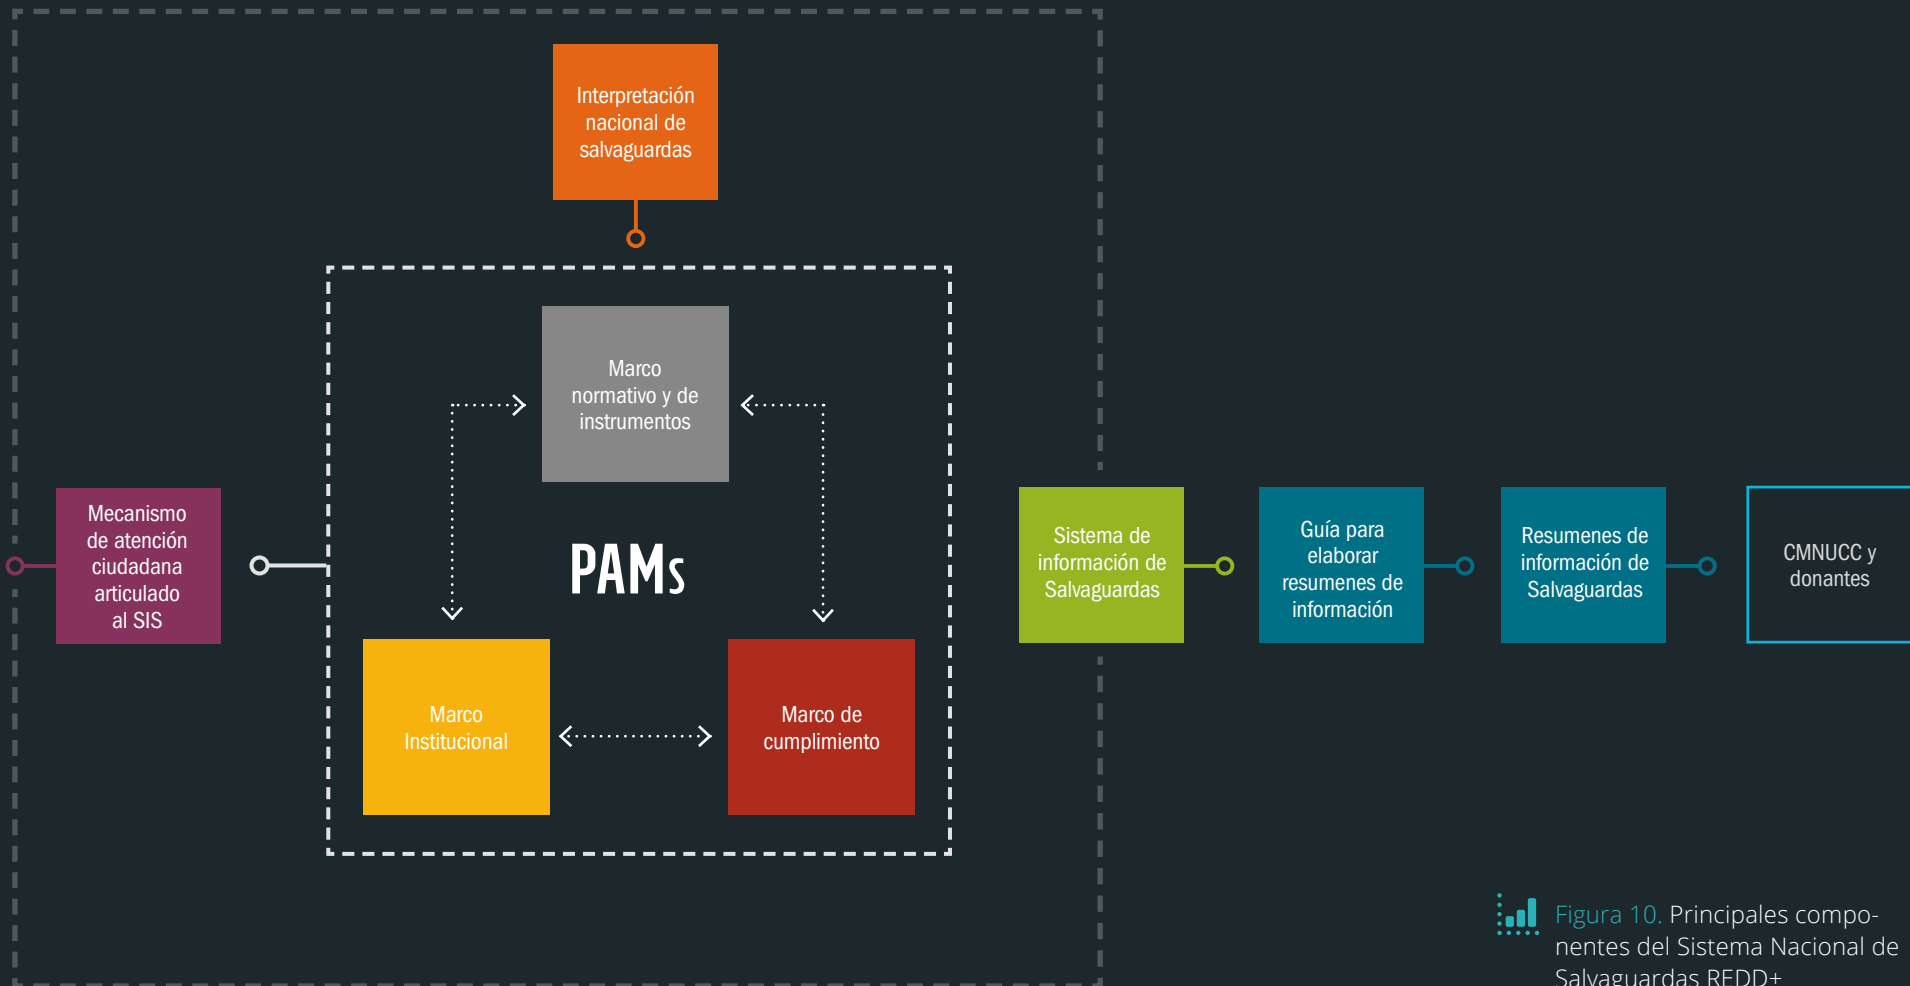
Interpretación nacional de salvaguardas

Marco normativo y de instrumentos

PAMs

Mecanismo de atención ciudadana articulado al SIS

Marco Institucional

Marco de cumplimiento

Sistema de información de Salvaguardas

Guía para elaborar resumenes de información

Resumenes de información de Salvaguardas

CMNUCC y donantes

Figura 10. Principales componentes del Sistema Nacional de Salvaguardas REDD+